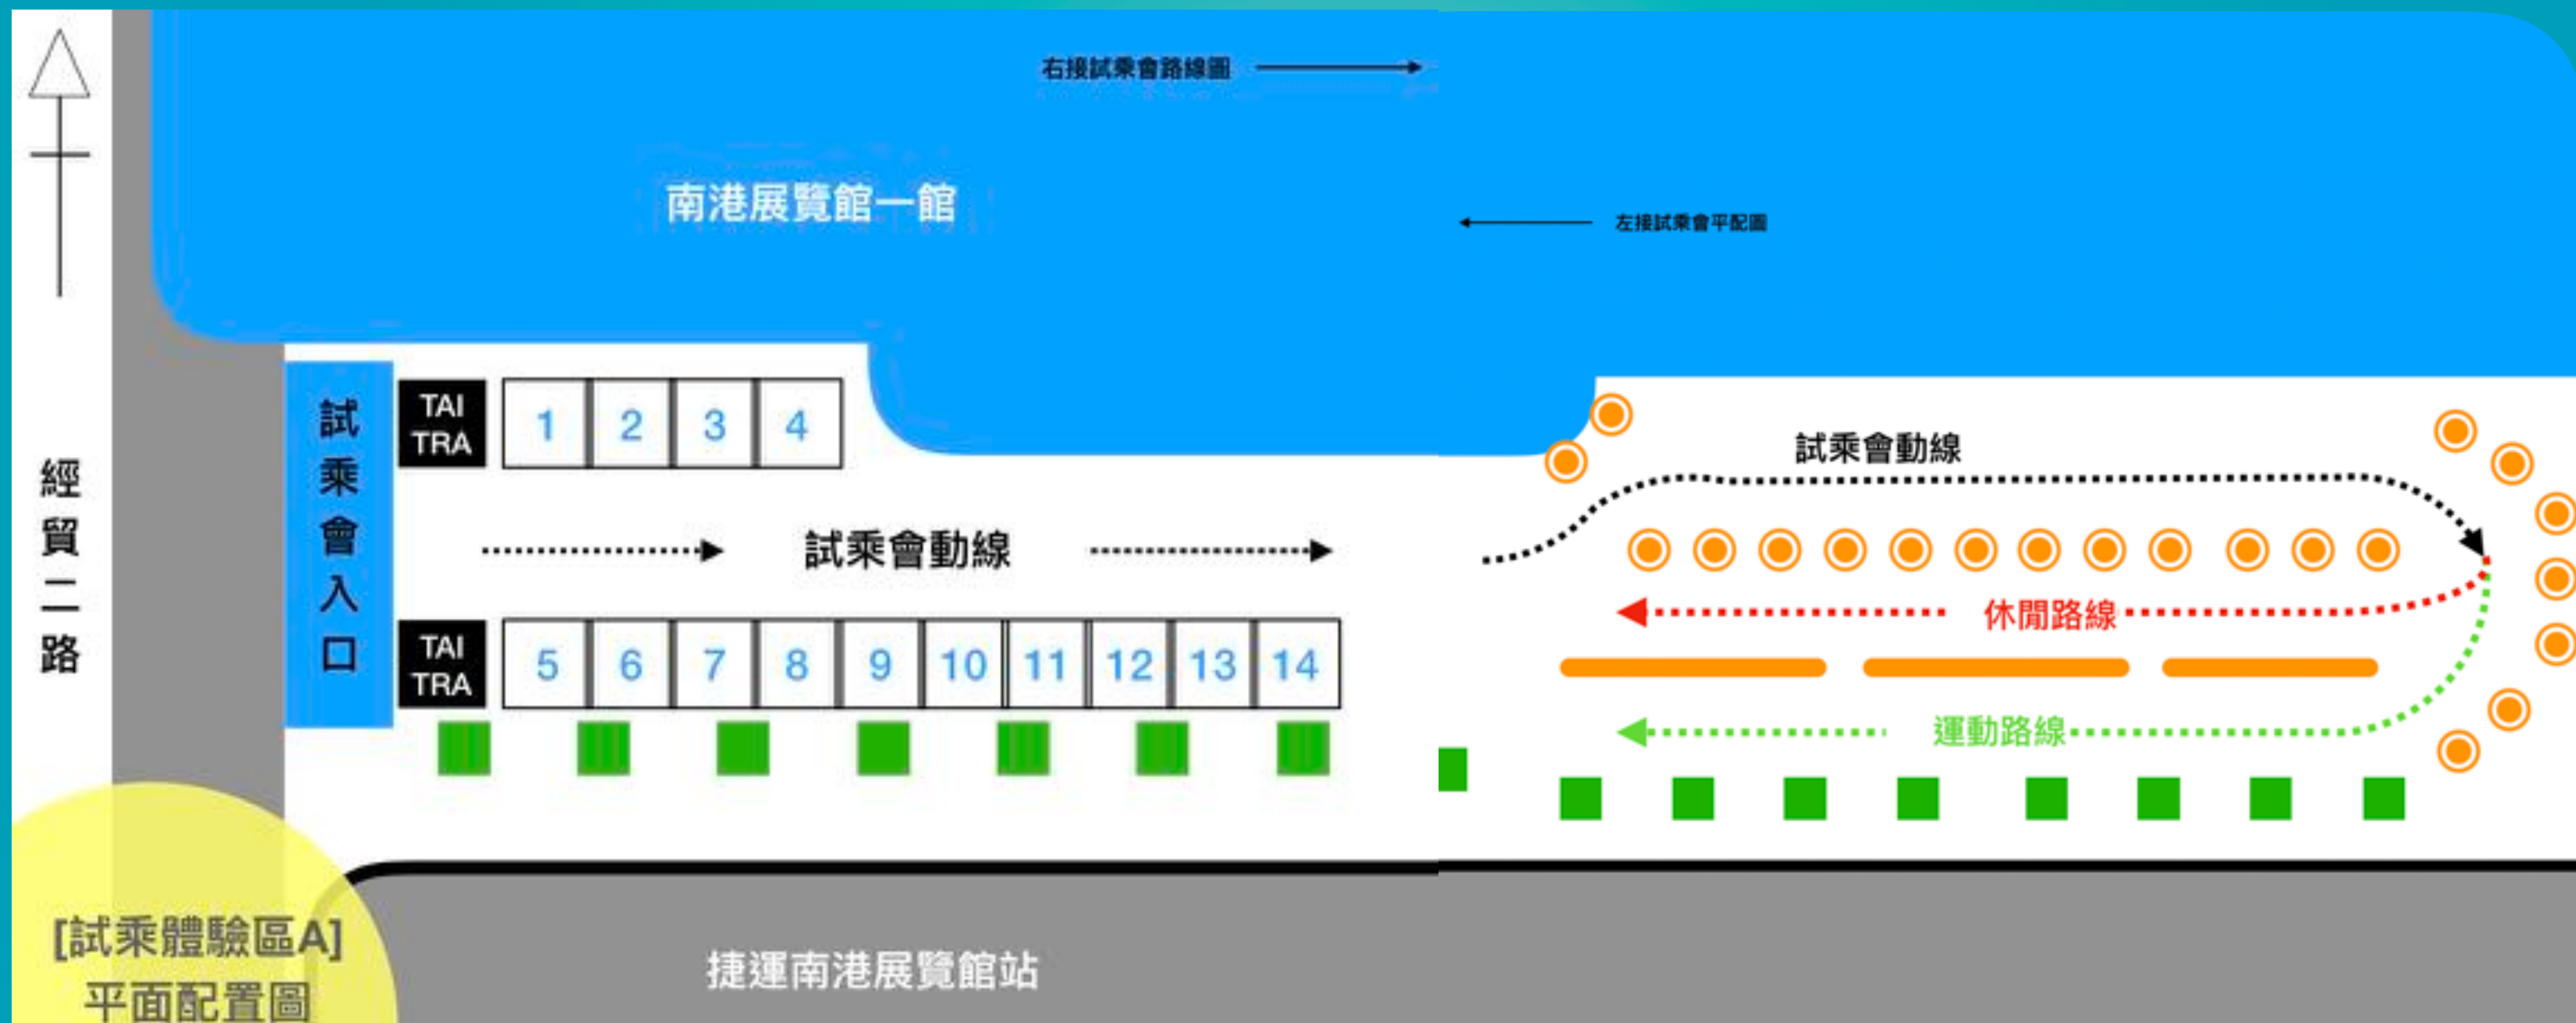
右接試乘會路線圖

南港展覽館一館

左接試乘會平配圖

經
貿
二
路

試
乘
會
入
口

TAI TRA

| 1 | 2 | 3 | 4 |
|---|---|---|---|

試乘會動線

TAI TRA

| 5 | 6 | 7 | 8 | 9 | 10 | 11 | 12 | 13 | 14 |
|---|---|---|---|---|---|---|---|---|---|

試乘會動線

休閒路線

運動路線

[試乘體驗區A]
平面配置圖

捷運南港展覽館站